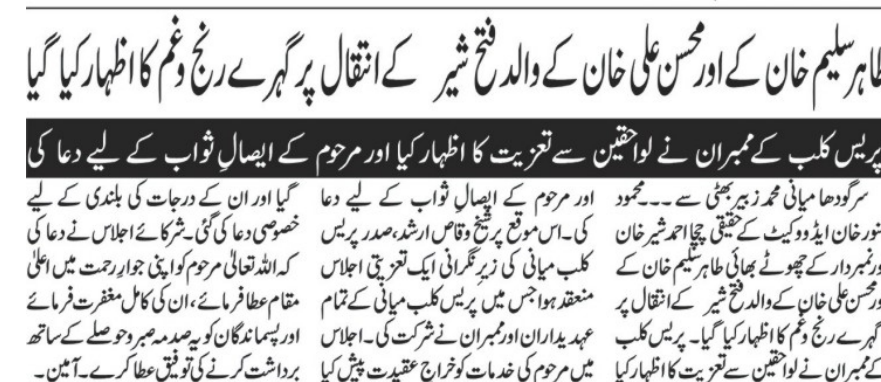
طاہر سلیم خان کے اور محسن علی خان کے والد فتح شیر کے انتقال پر گہرے رنج وغم کا اظہار کیا گیا

پریس کلب کے ممبران نے لواحقین سے تعزیت کا اظہار کیا اور مرحوم کے ایصالِ ثواب کے لیے دعا کی

سرگودھا میانی محمد زبیر بھٹی سے۔۔۔محمود نور خان ایڈووکیٹ کے حقیقی چچا احمد شیر خان ونمبردار کے چھوٹے بھائی طاہر سلیم خان کے ورمحسن علی خان کے والد فتح شیر کے انتقال پر گہرے رنج وغم کا اظہار کیا گیا۔ پریس کلب کے ممبران نے لواحقین سے تعزیت کا اظہار کیا

اور مرحوم کے ایصالِ ثواب کے لیے دعا کی۔اس موقع پر شیخ وقاص ارشد، صدر پریس کلب میانی کی زیر نگرانی ایک تعزیتی اجلاس منعقد ہوا جس میں پریس کلب میانی کے تمام عہدیداران اور ممبران نے شرکت کی۔ اجلاس میں مرحوم کی خدمات کو خراج عقیدت پیش کیا

گیا اور ان کے درجات کی بلندی کے لیے خصوصی دعا کی گئی۔شرکائے اجلاس نے دعا کی کہ اللہ تعالیٰ مرحوم کو اپنی جوارِ رحمت میں اعلیٰ مقام عطا فرمائے، ان کی کامل مغفرت فرمائے اور پسماندگان کو یہ صدمہ صبر وحوصلے کے ساتھ برداشت کرنے کی توفیق عطا کرے۔ آمین۔